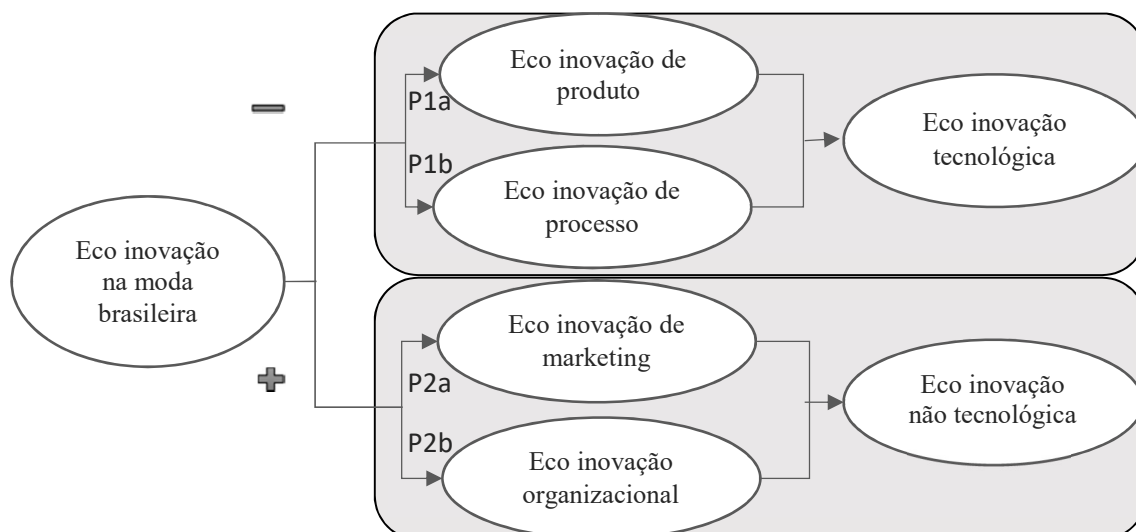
Eco inovação na moda brasileira

P1a

Eco inovação de produto

P1b

Eco inovação de processo

Eco inovação tecnológica

P2a

Eco inovação de marketing

P2b

Eco inovação organizacional

Eco inovação não tecnológica